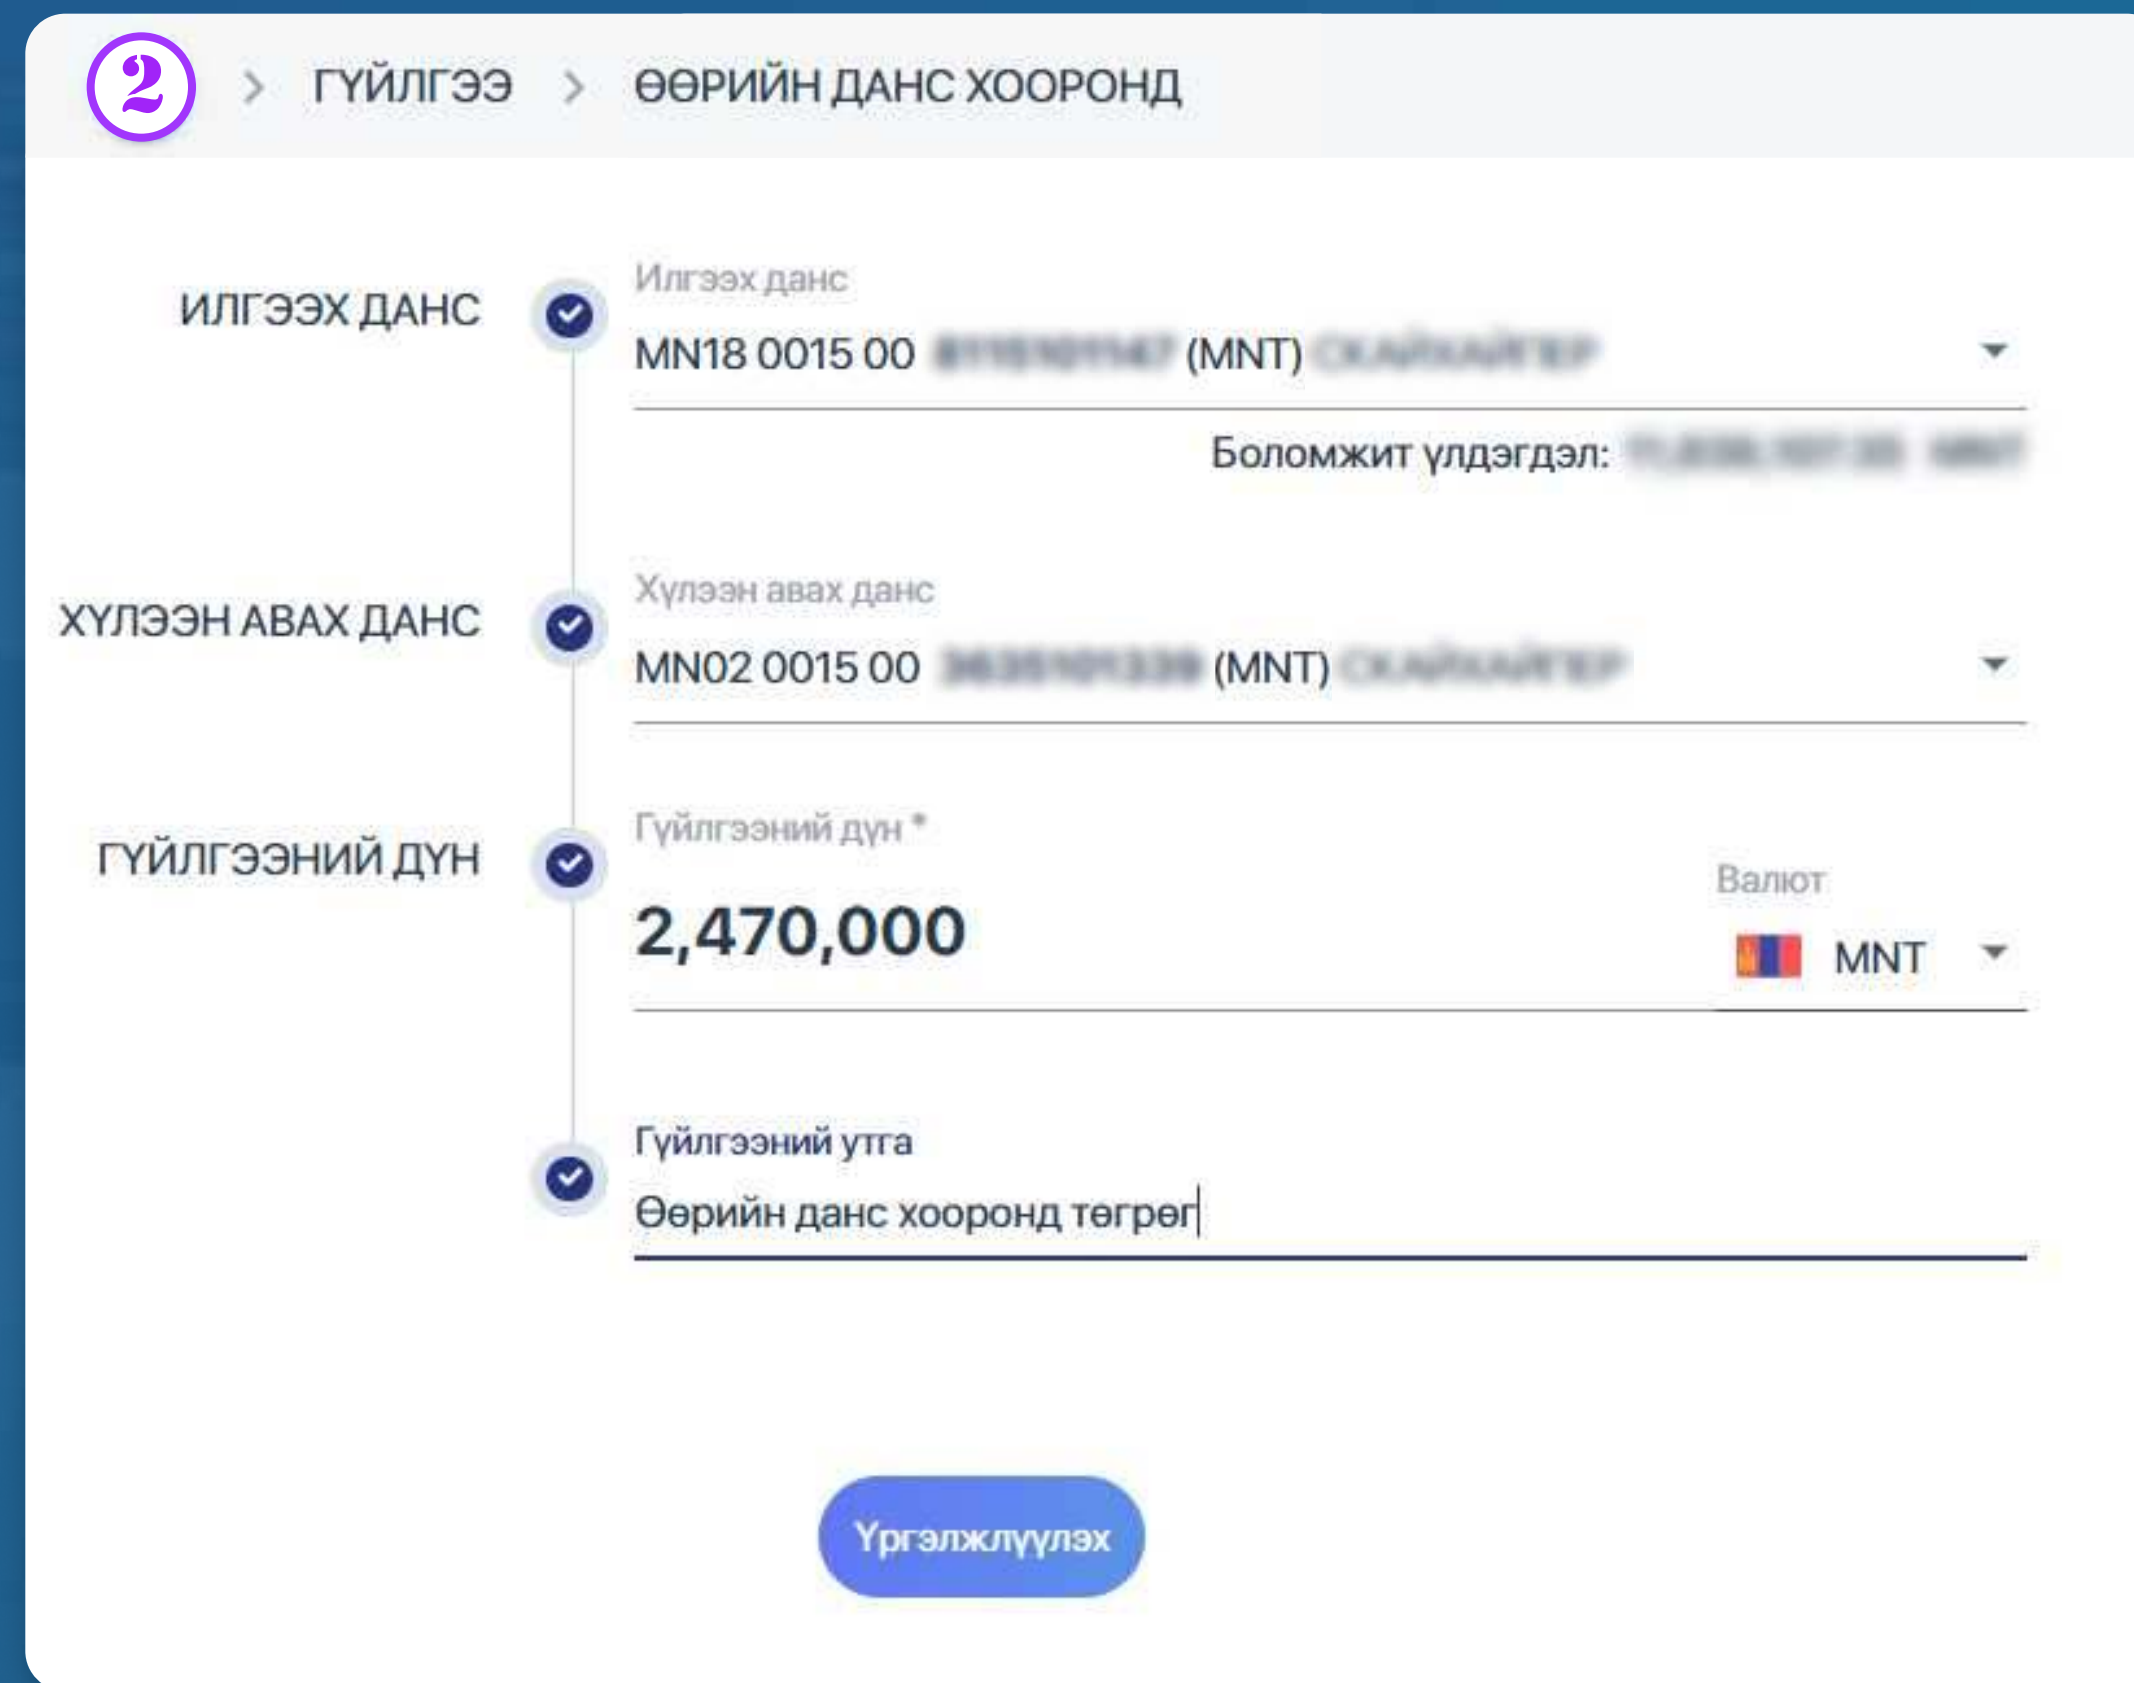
2 > ГҮЙЛГЭЭ > ӨӨРИЙН ДАНС ХООРОНД

ИЛГЭЭХ ДАНС

Илгээх данс

MN18 0015 00 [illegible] (MNT) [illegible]

Боломжит үлдэгдэл: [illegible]

ХҮЛЭЭН АВАХ ДАНС

Хүлээн авах данс

MN02 0015 00 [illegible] (MNT) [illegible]

ГҮЙЛГЭЭНИЙ ДҮН

Гүйлгээний дүн *

2,470,000

Валют

MNT

Гүйлгээний утга

Өөрийн данс хооронд төгрөг

Үргэлжлүүлэх